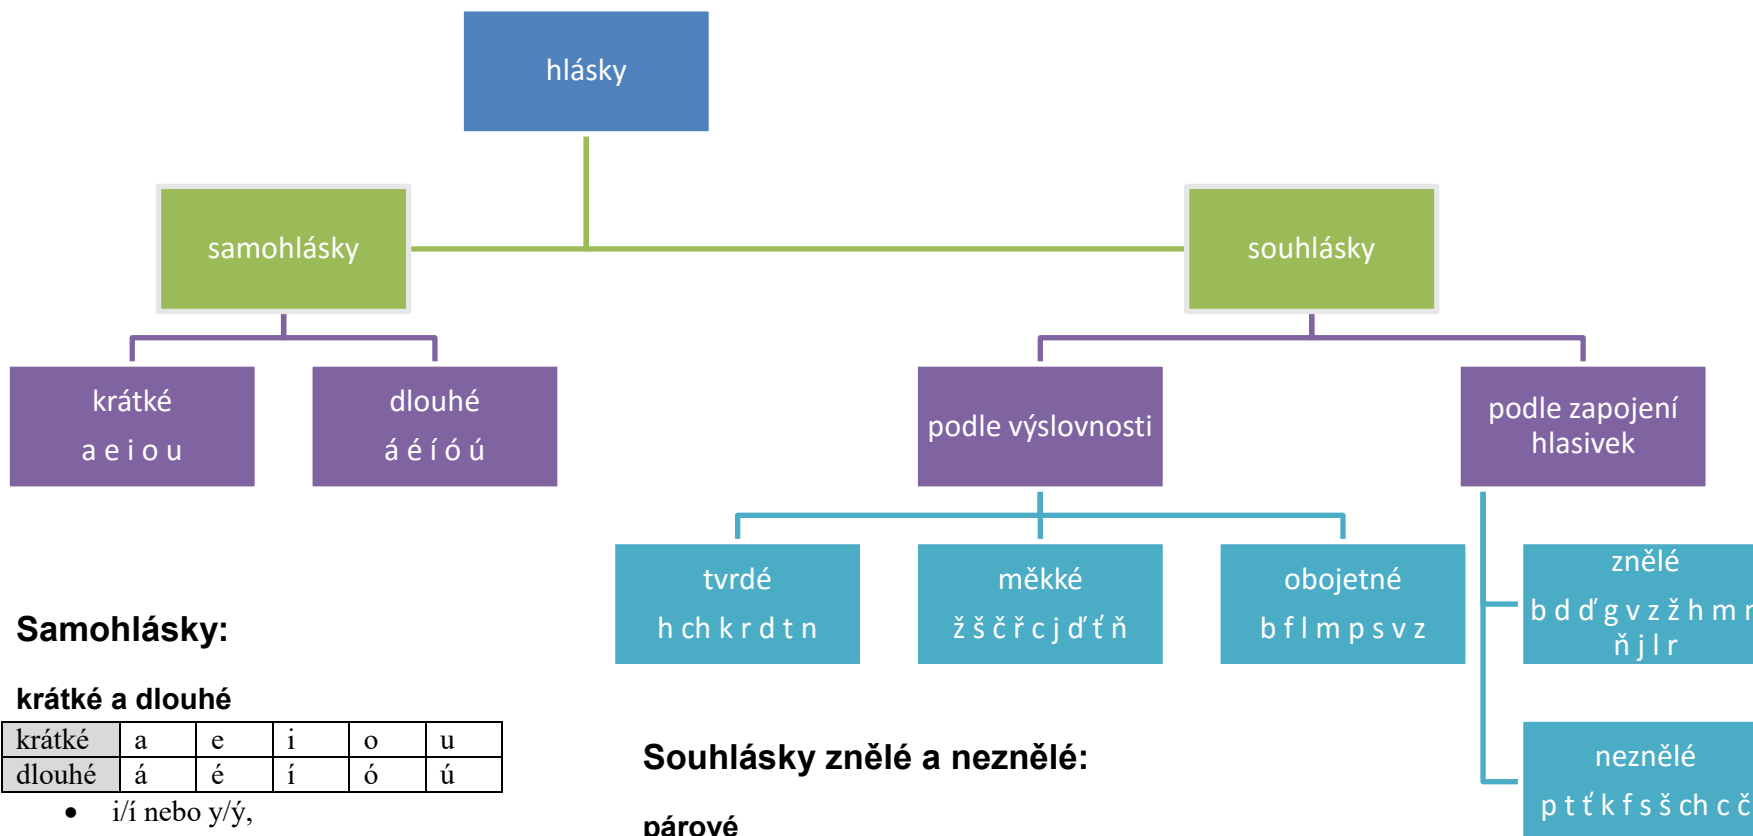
hlásky

samohlásky

souhlásky

krátké
a e i o u

dlouhé
á é í ó ú

podle výslovnosti

podle zapojení hlasivek

tvrdé
h ch k r d t n

měkké
ž š č ř c j ď ť ň

obojetné
b f l m p s v z

znělé
b d ď g v z ž h m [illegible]
ň j l r

neznělé
p t ť k f s š ch c č

Samohlásky:

krátké a dlouhé

| krátké | a | e | i | o | u |
|---|---|---|---|---|---|
| dlouhé | á | é | í | ó | ú |

• i/í nebo y/ý,

Souhlásky znělé a neznělé:

párové